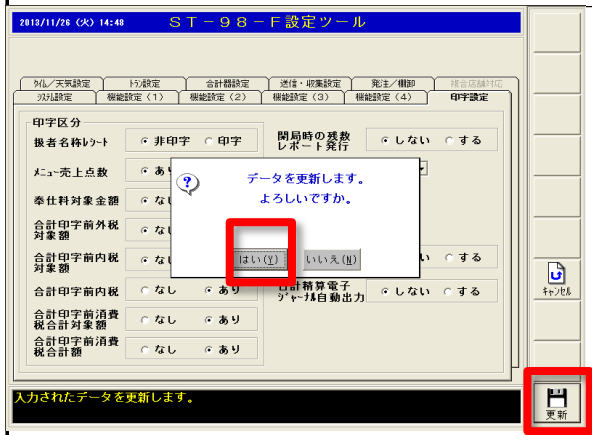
2013/11/26 (火) 14:48
ST－98－F設定ツール

ﾀｲﾑ／天気設定
ﾄﾗﾝ設定
合計器設定
送信・収集設定
発注／棚卸
複合店舗対応
ｼｽﾃﾑ設定
機能設定（1）
機能設定（2）
機能設定（3）
機能設定（4）
印字設定

印字区分
扱者名称ﾚｼｰﾄ
非印字
印字
ﾒﾆｭｰ売上点数
あり
奉仕料対象金額
なし
合計印字前外税対象額
なし
合計印字前内税対象額
なし
合計印字前内税
なし
あり
合計印字前消費税合計対象額
なし
あり
合計印字前消費税合計額
なし
あり
開局時の残数レポート発行
しない
する
しない
する
日計精算電子ｼﾞｬｰﾅﾙ自動出力
しない
する

データを更新します。
よろしいですか。
はい(Y)
いいえ(N)

ｷｬﾝｾﾙ
入力されたデータを更新します。
更新